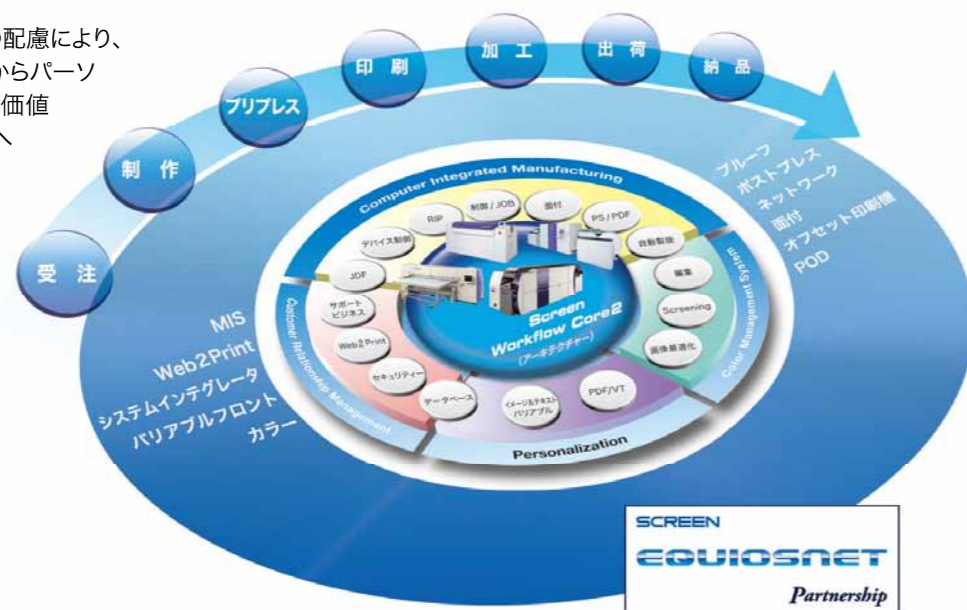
配慮により、
からパーソ
価値
へ

受 注
制 作
プリプレス
印 刷
加 工
出 荷
納 品

プルーフ
ポストプレス
ネットワーク
面付
オフセット印刷機
POD

MIS
Web2Print
システムインテグレータ
バリアブルフロント
カラー

Computer Integrated Manufacturing
Color Management System
Personalization
Customer Relationship Management

RIP
制御 / JOB
面付
PS / PDF
自動制御
デバイス制御
JDF
サポートビジネス
Web2Print
セキュリティー
データベース
イメージ&テキストバリアブル
PDF/VT
編集
Screening
画像最適化

Screen
Workflow Core2
(アーキテクチャー)

SCREEN
EQUIOSNET
Partnership